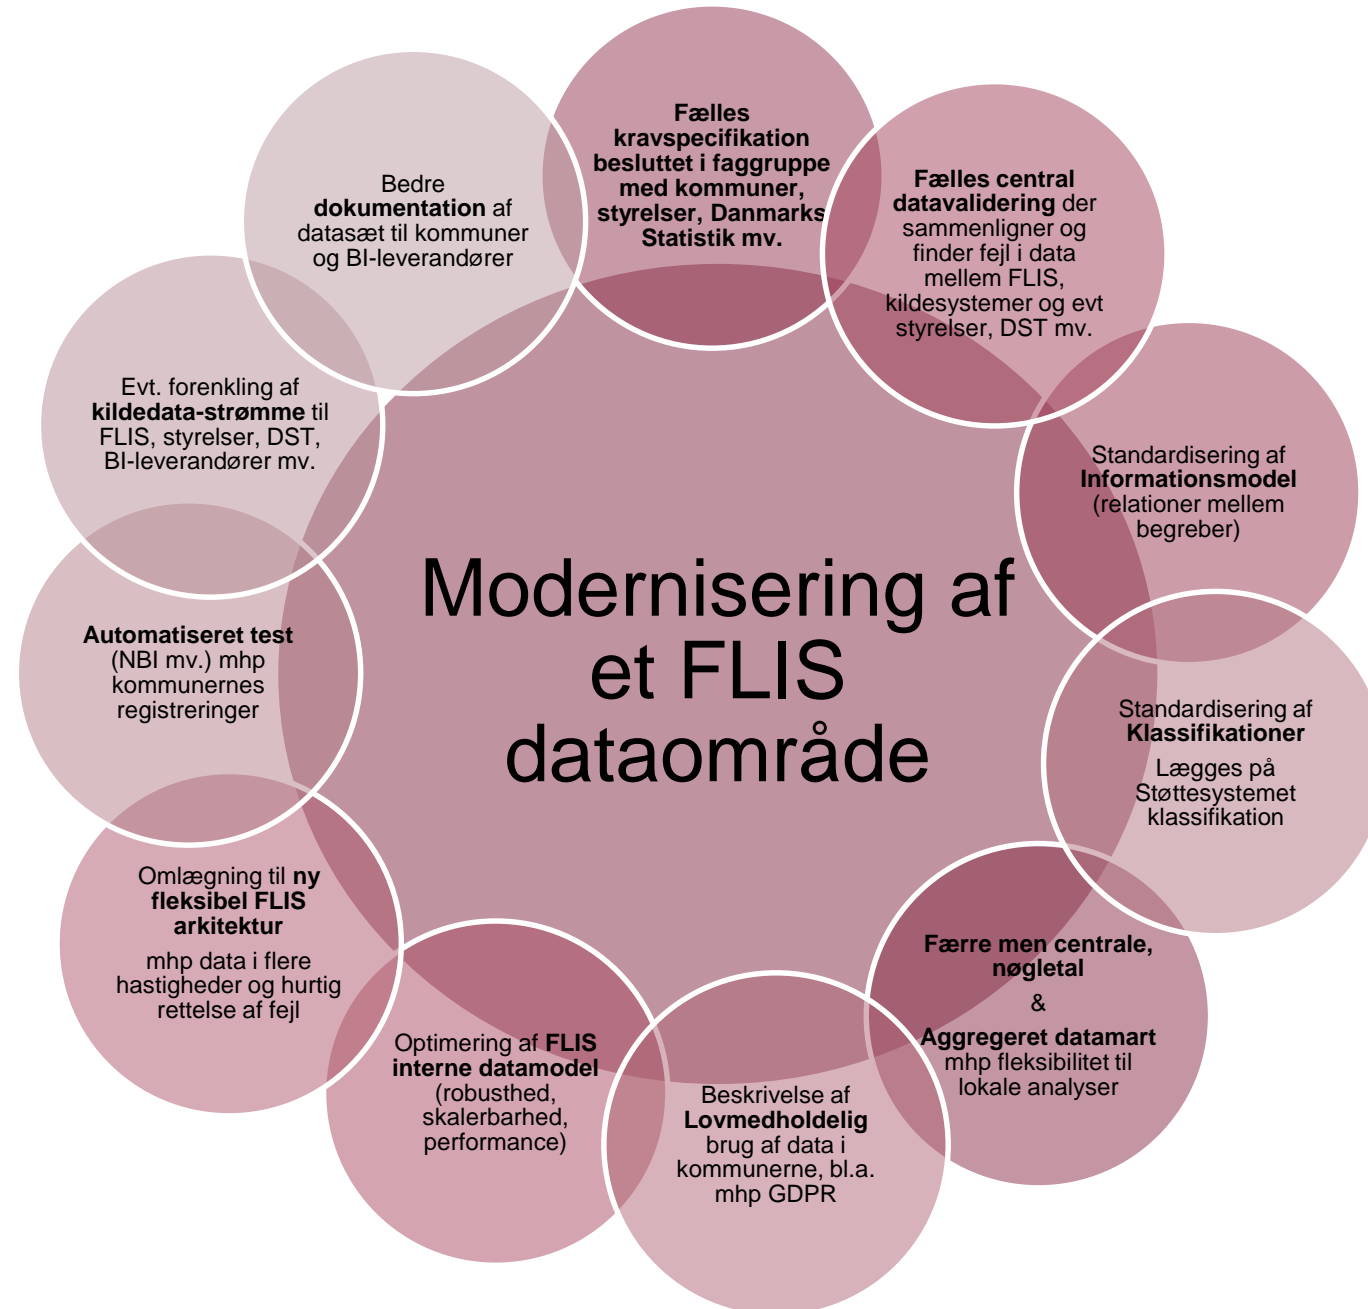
Modernisering af et FLIS dataområde

Fælles kravspecifikation besluttet i faggruppe med kommuner, styrelser, Danmarks Statistik mv.

Fælles central datavalidering der sammenligner og finder fejl i data mellem FLIS, kildesystemer og evt styrelser, DST mv.

Standardisering af Informationsmodel (relationer mellem begreber)

Standardisering af Klassifikationer

Lægges på Støttesystemet klassifikation

Færre men centrale, nøgletal

&

Aggregeret datamart mhp fleksibilitet til lokale analyser

Beskrivelse af Lovmedholdelig brug af data i kommunerne, bl.a. mhp GDPR

Optimering af FLIS interne datamodel (robusthed, skalerbarhed, performance)

Omlægning til ny fleksibel FLIS arkitektur

mhp data i flere hastigheder og hurtig rettelse af fejl

Automatiseret test (NBI mv.) mhp kommunernes registreringer

Evt. forenkling af kildedata-strømme til FLIS, styrelser, DST, BI-leverandører mv.

Bedre dokumentation af datasæt til kommuner og BI-leverandører